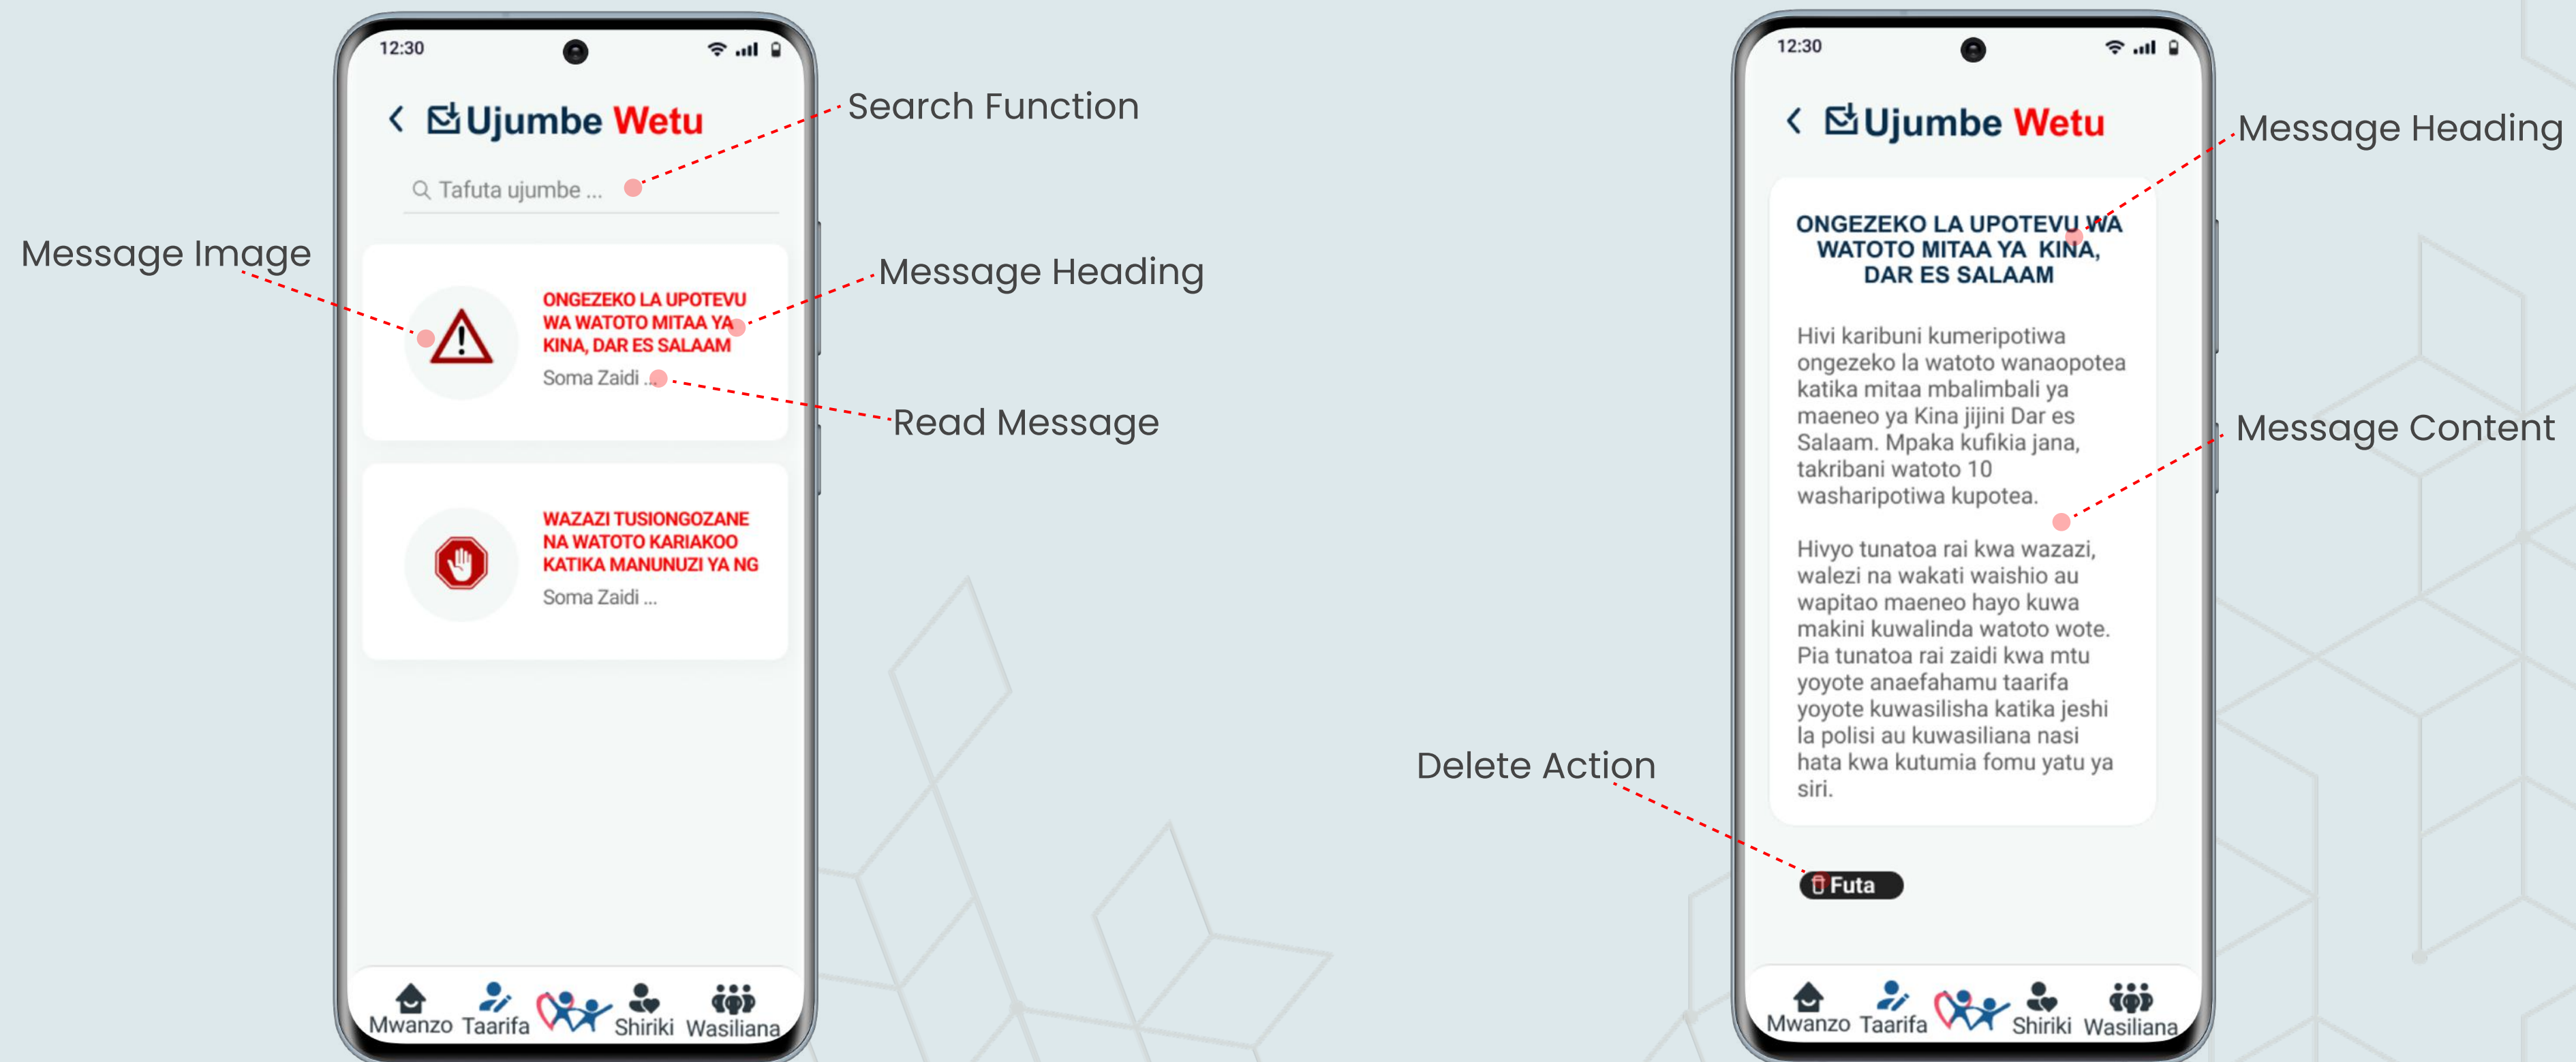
12:30

Ujumbe Wetu

Search Function

Tafuta ujumbe ...

Message Image

Message Heading

ONGEZEKO LA UPOTEVU WA WATOTO MITAA YA KINA, DAR ES SALAAM

Soma Zaidi ...

Read Message

WAZAZI TUSIONGOZANE NA WATOTO KARIAKOO KATIKA MANUNUZI YA NG

Soma Zaidi ...

Mwanzo Taarifa Shiriki Wasiliana

12:30

Ujumbe Wetu

Message Heading

ONGEZEKO LA UPOTEVU WA WATOTO MITAA YA KINA, DAR ES SALAAM

Hivi karibuni kumeripotiwa ongezeko la watoto wanaopotea katika mitaa mbalimbali ya maeneo ya Kina jijini Dar es Salaam. Mpaka kufikia jana, takribani watoto 10 washaripotiwa kupotea.

Message Content

Hivyo tunatoa rai kwa wazazi, walezi na wakati waishio au wapitao maeneo hayo kuwa makini kuwalinda watoto wote. Pia tunatoa rai zaidi kwa mtu yoyote anaefahamu taarifa yoyote kuwasilisha katika jeshi la polisi au kuwasiliana nasi hata kwa kutumia fomu yatu ya siri.

Delete Action

Futa

Mwanzo Taarifa Shiriki Wasiliana